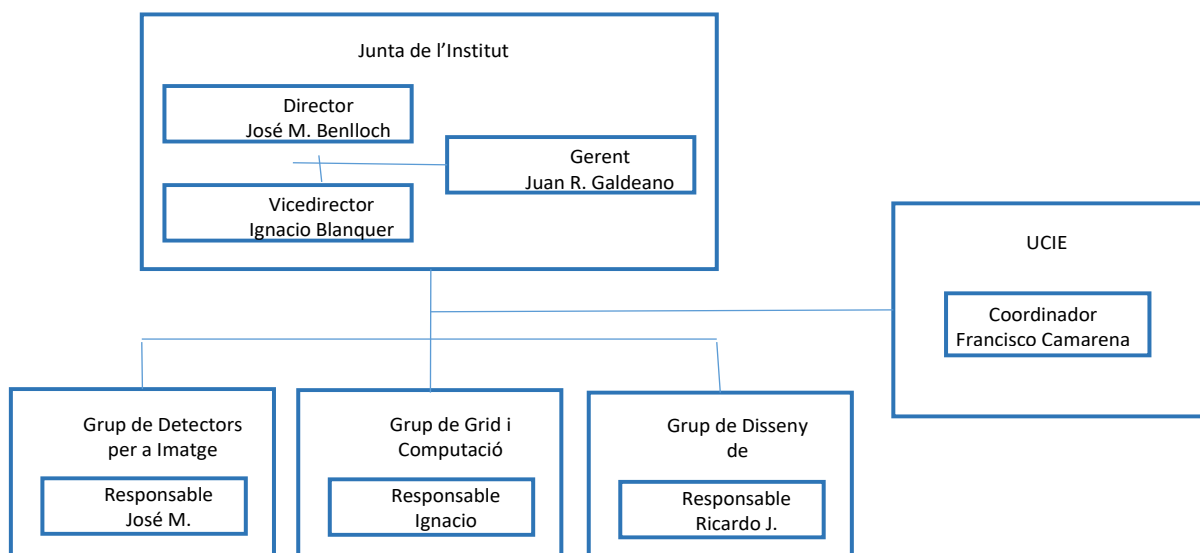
Junta de l'Institut

Director
José M. Benlloch

Gerent
Juan R. Galdeano

Vicedirector
Ignacio Blanquer

UCIE

Coordinador
Francisco Camarena

Grup de Detectors per a Imatge

Responsable
José M.

Grup de Grid i Computació

Responsable
Ignacio

Grup de Disseny de

Responsable
Ricardo J.